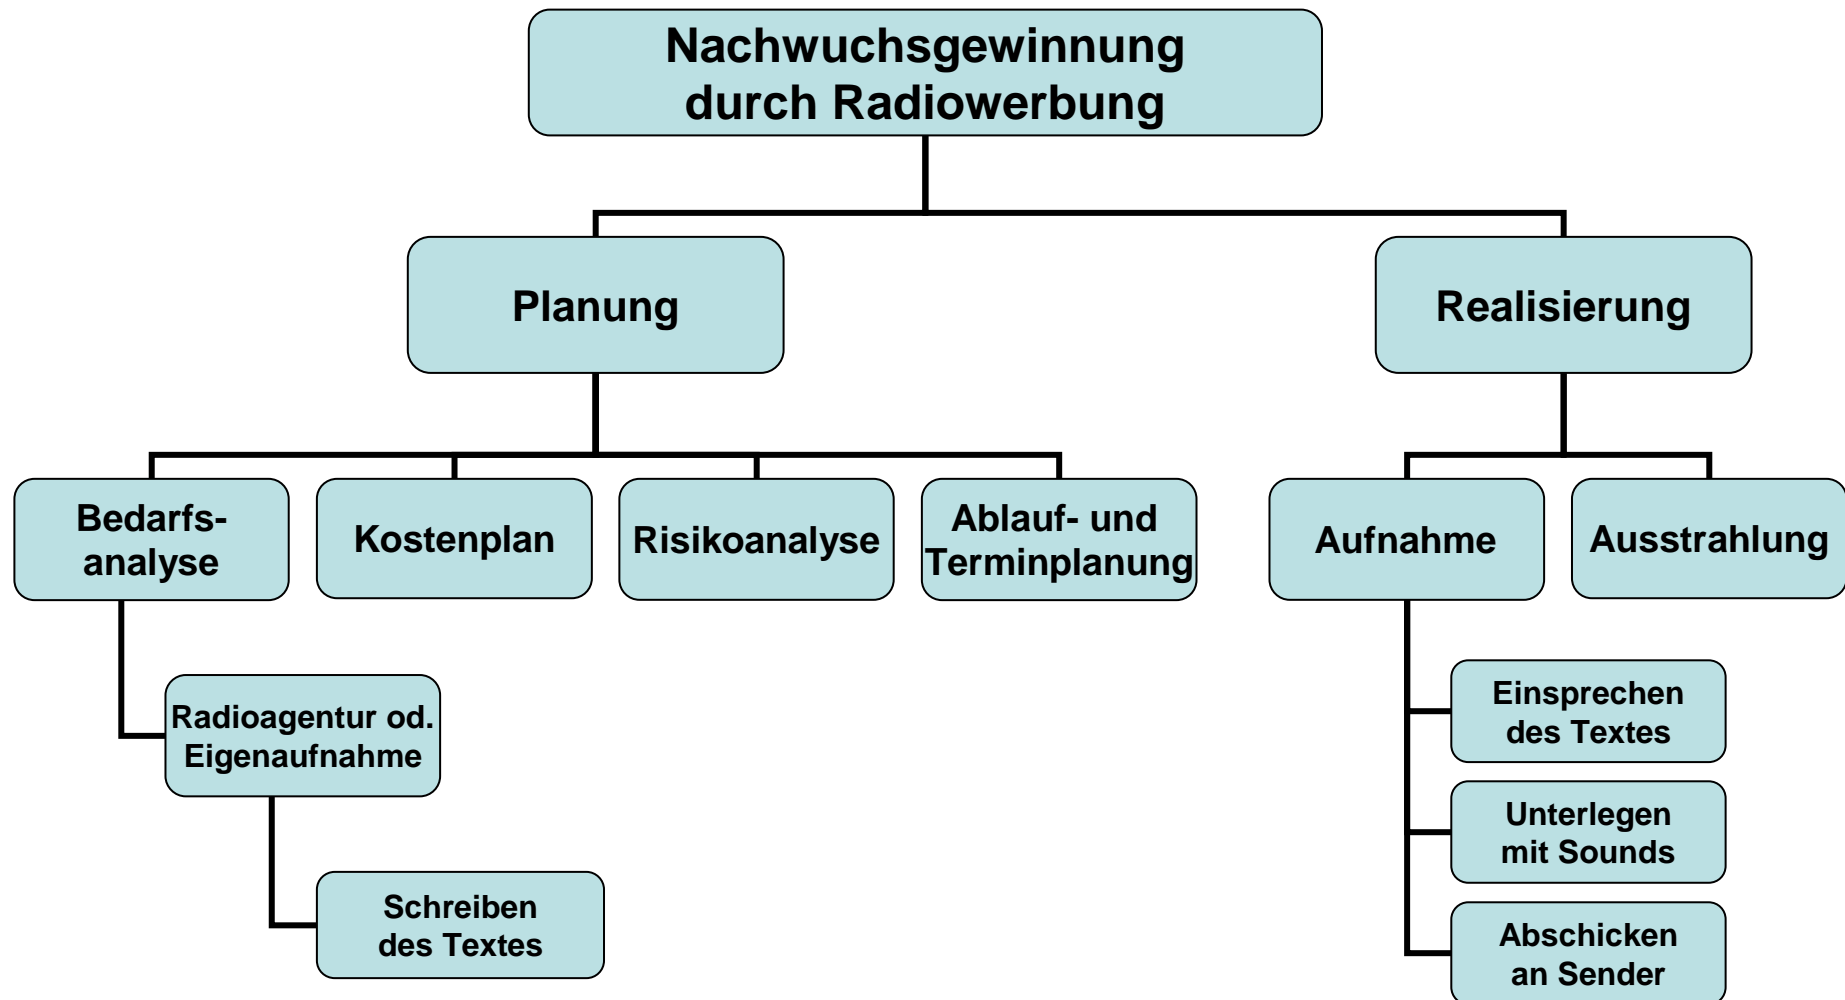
Nachwuchsgewinnung durch Radiowerbung

Planung

Realisierung

Bedarfsanalyse

Kostenplan

Risikoanalyse

Ablauf- und Terminplanung

Aufnahme

Ausstrahlung

Radioagentur od. Eigenaufnahme

Schreiben des Textes

Einsprechen des Textes

Unterlegen mit Sounds

Abschicken an Sender